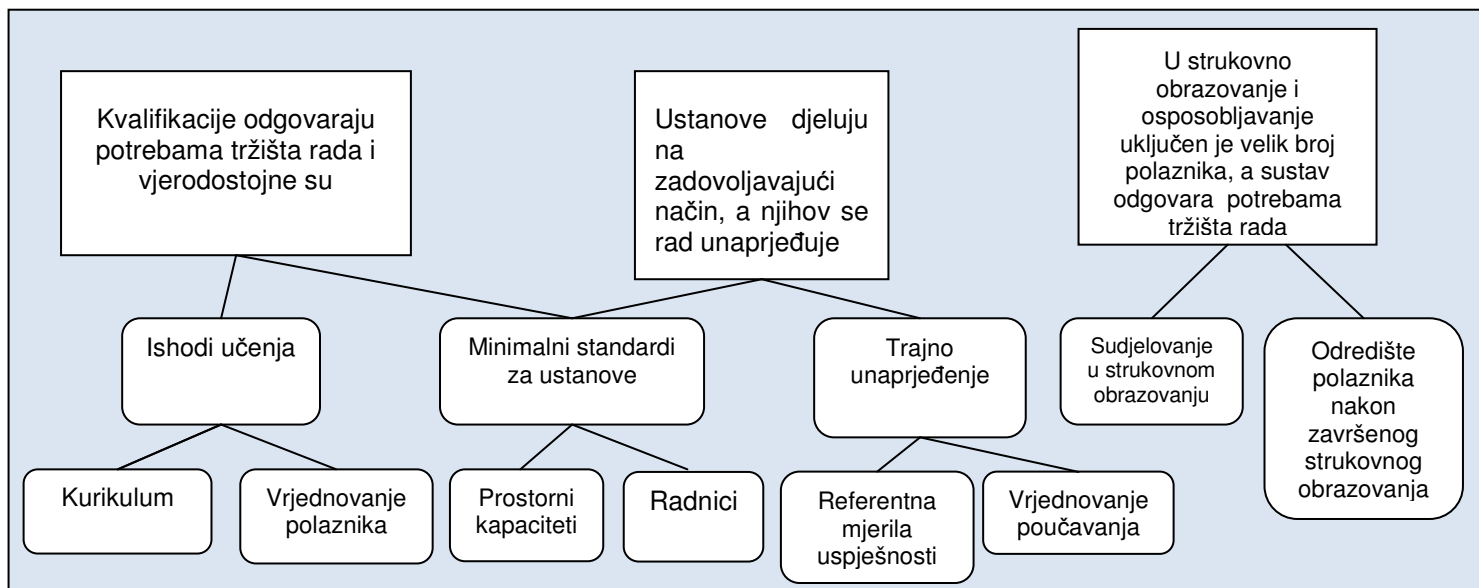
Kvalifikacije odgovaraju potrebama tržišta rada i vjerodostojne su

Ustanove djeluju na zadovoljavajući način, a njihov se rad unaprjeđuje

U strukovno obrazovanje i osposobljavanje uključen je velik broj polaznika, a sustav odgovara potrebama tržišta rada

Ishodi učenja

Minimalni standardi za ustanove

Trajno unaprjeđenje

Sudjelovanje u strukovnom obrazovanju

Odredište polaznika nakon završenog strukovnog obrazovanja

Kurikulum

Vrjednovanje polaznika

Prostorni kapaciteti

Radnici

Referentna mjerila uspješnosti

Vrjednovanje poučavanja